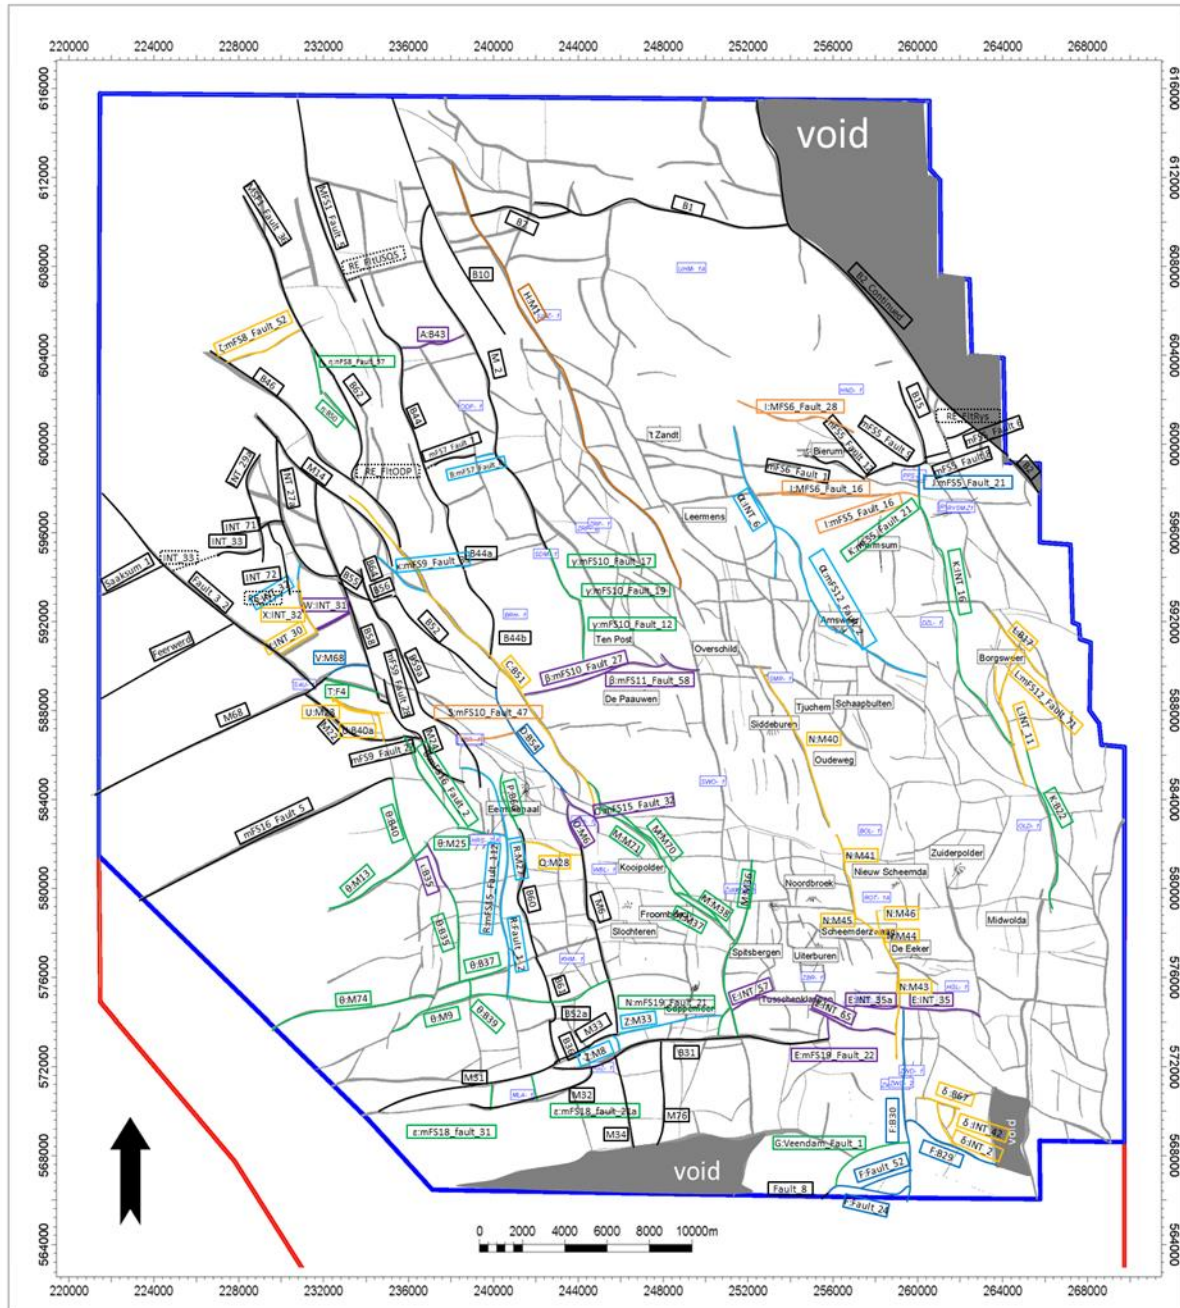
220000 224000 228000 232000 236000 240000 244000 248000 252000 256000 260000 264000 268000

616000 612000 608000 604000 600000 596000 592000 588000 584000 580000 576000 572000 568000 564000

void

B1
B2
B2_Continued
mFS8_Fault_38
MFS1_Fault_3
RE_FltUSQS
B10
H:M43
A:B43
M_2
ζ:mFS8_Fault_52
η:mFS8_Fault_57
B46
B62
B50
B44
mFS7_Fault_3
B:mFS7_Fault
RE_FltODP
INT_29
INT_27
M74
I:MFS6_Fault_28
B15
mFS5_Fault
mFS5_Fault_6
B27
't Zandt
Bierum
mFS6_Fault_1
I:MFS6_Fault_16
J:mFS5_Fault_21
Leermens
α:INT_6
I:mFS5_Fault_16
K:mFS5_Fault_21
INT_71
INT_33
INT_33
Saaksum_1
Fault_3_2
INT_72
RE_FltINT
X:INT_32
W:INT_31
Y:INT_30
B55
B64
B56
k:mFS9_Fault_1
B44a
γ:mFS10_Fault_17
γ:mFS10_Fault_19
γ:mFS10_Fault_12
Ten Post
B44b
α:mFS12_Fault
Amsweer
K:INT_16
L:B17
Borgsweer
L:mFS12_Fault_71
L:INT_11
Eenrum
Feerwerd
B58
B52
mFS9a
V:M68
T:F4
M68
U:M63
B:B40a
M21
mFS9_Fault_2
mFS10_Fault_47
C:B51
β:mFS10_Fault_27
β:mFS11_Fault_58
De Paauwen
Overschild
Tjuchem
Schaapbulten
Siddeburen
N:M40
Oudeweg
mFS16_Fault_5
θ:B40
B:B54
P:B3
Eemskanaal
mFS15_Fault_32
D:M6
M:M71
M:M70
K:B22
θ:M25
θ:M13
ι:B35
R:mFS15_Fault_142
R:M77
Q:M28
Kooipolder
N:M41
Nieuw Scheemda
Zuiderpolder
Noordbroek
M:M38
M:M36
Froombosch
M:M37
Slochteren
B60
M65
N:M45
N:M46
Scheemderzwaag
M44
De Eeker
Midwolda
θ:B39
θ:B37
R:Fault_12
Spitsbergen
Uiterburen
θ:M74
θ:M9
θ:B39
B53
B52a
N:mFS19_Fault_21
Z:M33
Kolham
E:INT_57
Tusschenklappen
INT_65
E:INT_35a
E:INT_35
N:M43
M33
E:M8
B31
E:mFS19_Fault_22
M51
M32
ε:mFS18_Fault_21a
M76
M34
ε:mFS18_fault_31
void
G:Veendam_Fault_1
F:B30
δ:B67
δ:INT_42
δ:INT_2
F:B29
F:Fault_52
Fault_8
F:Fault_24
void

0 2000 4000 6000 8000 10000m